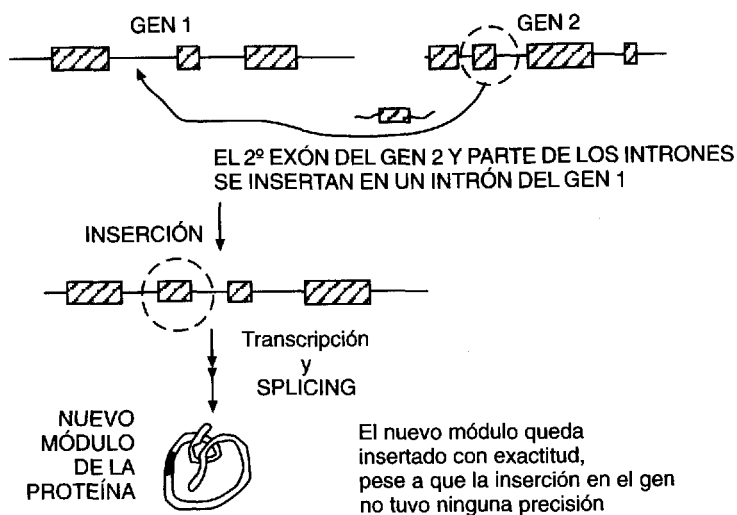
GEN 1

GEN 2

EL 2º EXÓN DEL GEN 2 Y PARTE DE LOS INTRONES SE INSERTAN EN UN INTRÓN DEL GEN 1

INSERCIÓN

Transcripción y SPLICING

NUEVO MÓDULO DE LA PROTEÍNA

El nuevo módulo queda insertado con exactitud, pese a que la inserción en el gen no tuvo ninguna precisión